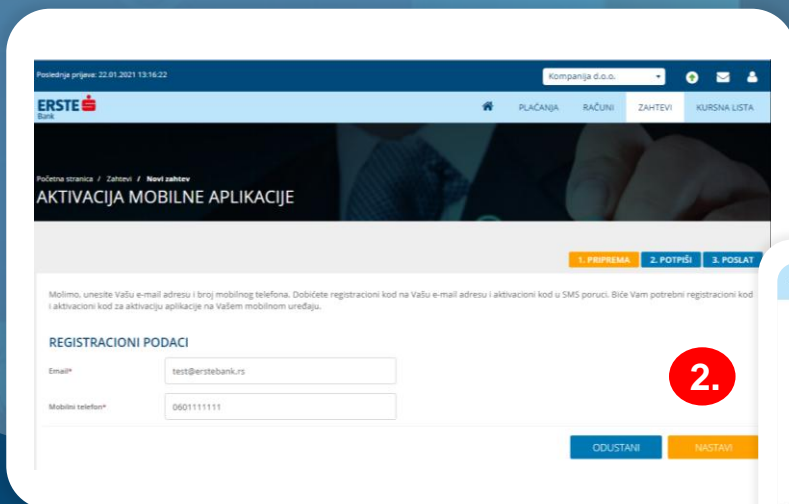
Poslednja prijava: 22.01.2021 13:16:22

Kompanija d.o.o.

ERSTE Bank

PLAĆANJA RAČUNI ZAHTEVI KURSNA LISTA

Početna stranica / Zahtevi / Novi zahtev

AKTIVACIJA MOBILNE APLIKACIJE

1. PRIPREMA 2. POTPIŠI 3. POSLAT

Molimo, unesite Vašu e-mail adresu i broj mobilnog telefona. Dobićete registracioni kod na Vašu e-mail adresu i aktivacioni kod u SMS poruci. Biće Vam potrebni registracioni kod i aktivacioni kod za aktivaciju aplikacije na Vašem mobilnom uređaju.

REGISTRACIONI PODACI

Email* test@erstebank.rs

Mobilni telefon* 0601111111

2.

ODUSTANI NASTAVI